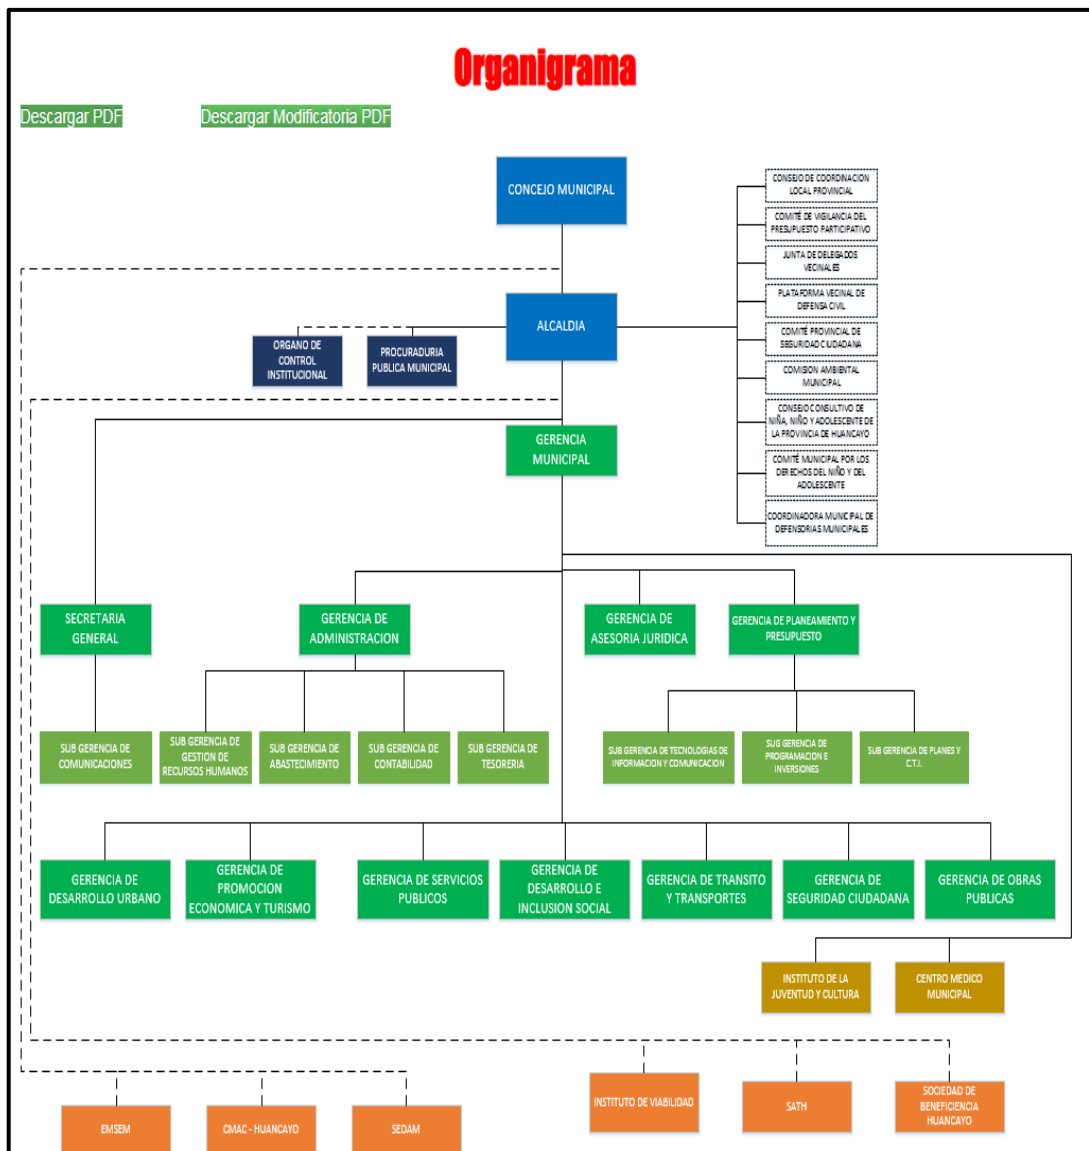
Organigrama

Descargar PDF

Descargar Modificatoria PDF

CONCEJO MUNICIPAL

CONSEJO DE COORDINACION LOCAL PROVINCIAL

COMITÉ DE VIGILANCIA DEL PRESUPUESTO PARTICIPATIVO

JUNTA DE DELEGADOS VECINALES

PLATAFORMA VECINAL DE DEFENSA CIVIL

COMITÉ PROVINCIAL DE SEGURIDAD CIUDADANA

COMISION AMBIENTAL MUNICIPAL

CONSEJO CONSULTIVO DE NIÑA, NIÑO Y ADOLESCENTE DE LA PROVINCIA DE HUANCAYO

COMITÉ MUNICIPAL POR LOS DERECHOS DEL NIÑO Y DEL ADOLESCENTE

COORDINADORA MUNICIPAL DE DEFENSORIAS MUNICIPALES

ALCALDIA

ORGANO DE CONTROL INSTITUCIONAL

PROCURADURIA PUBLICA MUNICIPAL

GERENCIA MUNICIPAL

SECRETARIA GENERAL

GERENCIA DE ADMINISTRACION

GERENCIA DE ASESORIA JURIDICA

GERENCIA DE PLANEAMIENTO Y PRESUPUESTO

SUB GERENCIA DE COMUNICACIONES

SUB GERENCIA DE GESTION DE RECURSOS HUMANOS

SUB GERENCIA DE ABASTECIMIENTO

SUB GERENCIA DE CONTABILIDAD

SUB GERENCIA DE TESORERIA

SUB GERENCIA DE TECNOLOGIAS DE INFORMACION Y COMUNICACION

SUG GERENCIA DE PROGRAMACION E INVERSIONES

SUB GERENCIA DE PLANES Y C.T.I.

GERENCIA DE DESARROLLO URBANO

GERENCIA DE PROMOCION ECONOMICA Y TURISMO

GERENCIA DE SERVICIOS PUBLICOS

GERENCIA DE DESARROLLO E INCLUSION SOCIAL

GERENCIA DE TRANSITO Y TRANSPORTES

GERENCIA DE SEGURIDAD CIUDADANA

GERENCIA DE OBRAS PUBLICAS

INSTITUTO DE LA JUVENTUD Y CULTURA

CENTRO MEDICO MUNICIPAL

INSTITUTO DE VIABILIDAD

SATH

SOCIEDAD DE BENEFICIENCIA HUANCAYO

EMSEM

CMAC - HUANCAYO

SEDAM